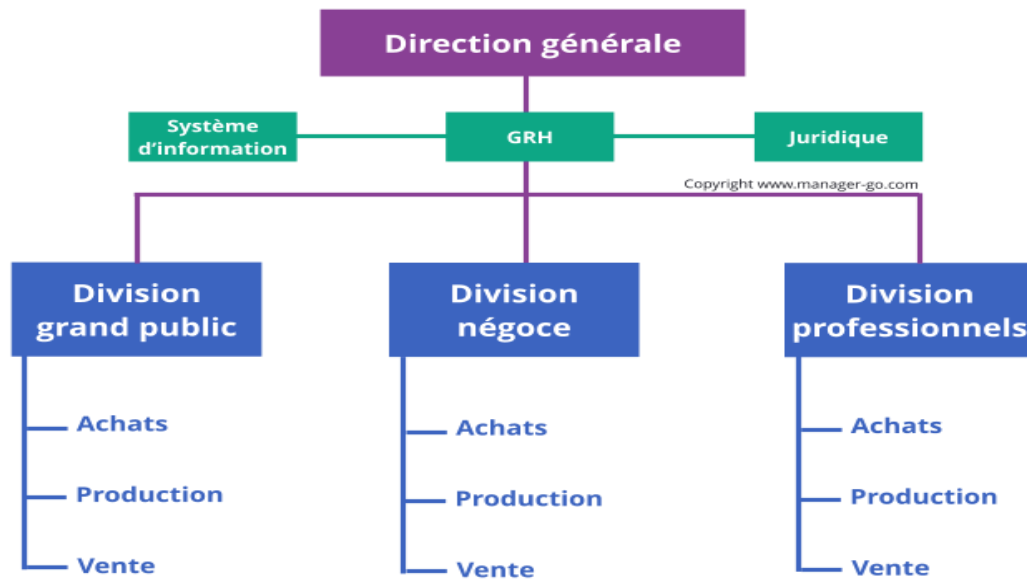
Direction générale

Système d'information

GRH

Juridique

Copyright www.manager-go.com

Division grand public

Achats

Production

Vente

Division négoce

Achats

Production

Vente

Division professionnels

Achats

Production

Vente